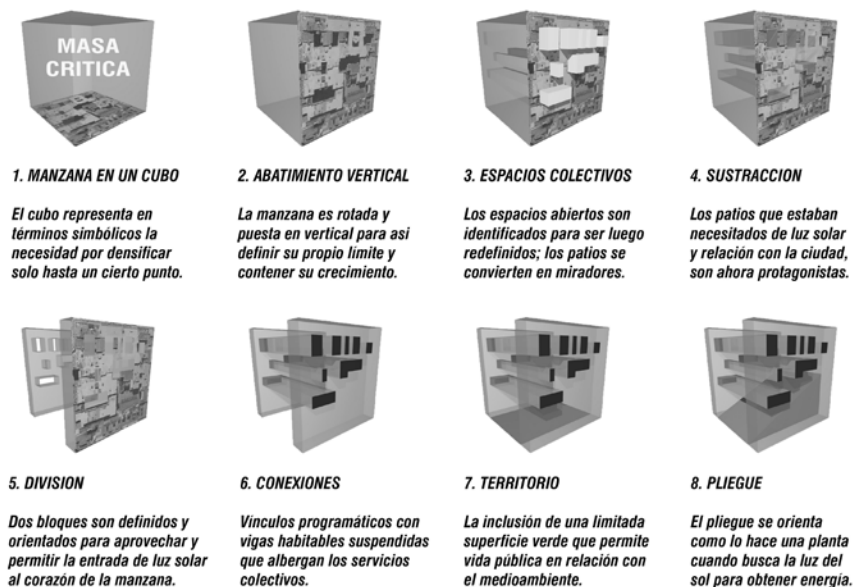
MASA CRITICA

1. MANZANA EN UN CUBO

El cubo representa en términos simbólicos la necesidad por densificar solo hasta un cierto punto.

2. ABATIMIENTO VERTICAL

La manzana es rotada y puesta en vertical para asi definir su propio límite y contener su crecimiento.

3. ESPACIOS COLECTIVOS

Los espacios abiertos son identificados para ser luego redefinidos; los patios se convierten en miradores.

4. SUSTRACCION

Los patios que estaban necesitados de luz solar y relación con la ciudad, son ahora protagonistas.

5. DIVISION

Dos bloques son definidos y orientados para aprovechar y permitir la entrada de luz solar al corazón de la manzana.

6. CONEXIONES

Vínculos programáticos con vigas habitables suspendidas que albergan los servicios colectivos.

7. TERRITORIO

La inclusión de una limitada superficie verde que permite vida pública en relación con el medioambiente.

8. PLIEGUE

El pliegue se orienta como lo hace una planta cuando busca la luz del sol para obtener energía.